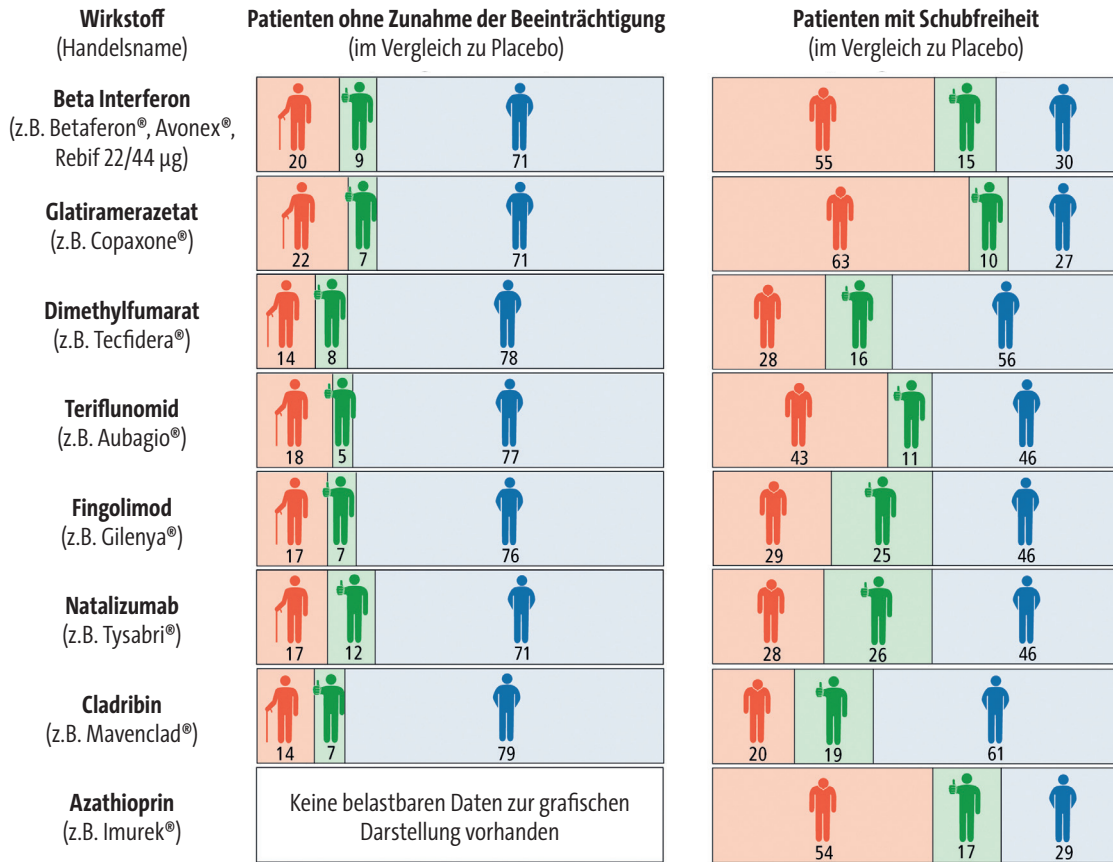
| Wirkstoff (Handelsname) | Patienten ohne Zunahme der Beeinträchtigung (im Vergleich zu Placebo) | | | Patienten mit Schubfreiheit (im Vergleich zu Placebo) | | |
|---|---|---|---|---|---|---|
| **Beta Interferon** (z.B. Betaferon®, Avonex®, Rebif 22/44 µg) | 20 | 9 | 71 | 55 | 15 | 30 |
| **Glatirameracetat** (z.B. Copaxone®) | 22 | 7 | 71 | 63 | 10 | 27 |
| **Dimethylfumarat** (z.B. Tecfidera®) | 14 | 8 | 78 | 28 | 16 | 56 |
| **Teriflunomid** (z.B. Aubagio®) | 18 | 5 | 77 | 43 | 11 | 46 |
| **Fingolimod** (z.B. Gilenya®) | 17 | 7 | 76 | 29 | 25 | 46 |
| **Natalizumab** (z.B. Tysabri®) | 17 | 12 | 71 | 28 | 26 | 46 |
| **Cladribin** (z.B. Mavenclad®) | 14 | 7 | 79 | 20 | 19 | 61 |
| **Azathioprin** (z.B. Imurek®) | Keine belastbaren Daten zur grafischen Darstellung vorhanden | | | 54 | 17 | 29 |